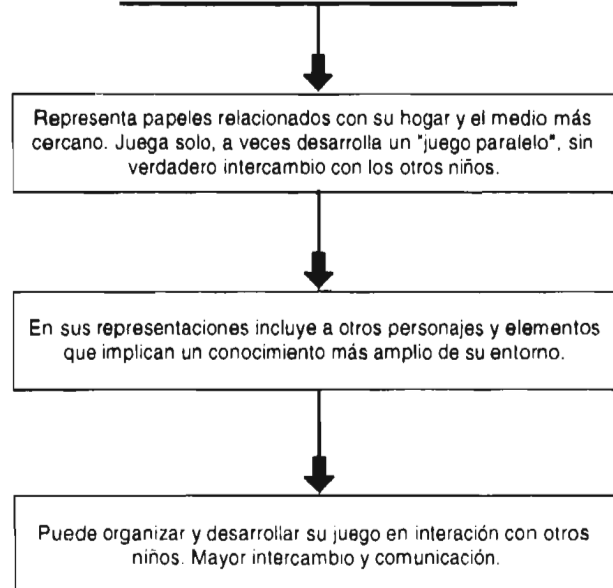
Representa papeles relacionados con su hogar y el medio más cercano. Juega solo, a veces desarrolla un "juego paralelo", sin verdadero intercambio con los otros niños.

En sus representaciones incluye a otros personajes y elementos que implican un conocimiento más amplio de su entorno.

Puede organizar y desarrollar su juego en interación con otros niños. Mayor intercambio y comunicación.